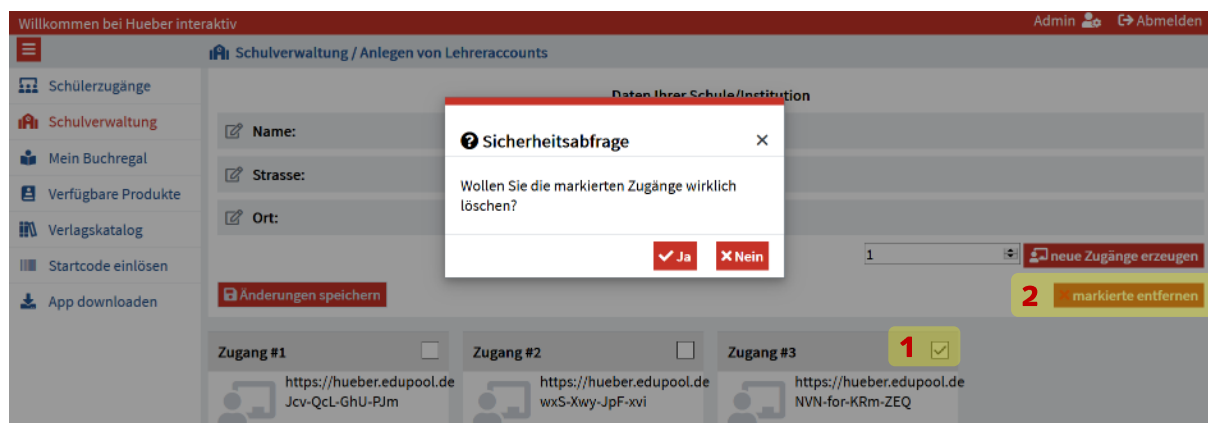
Willkommen bei Hueber interaktiv

Admin Abmelden

Schulverwaltung / Anlegen von Lehreraccounts

Schülerzugänge
Schulverwaltung
Mein Buchregal
Verfügbare Produkte
Verlagskatalog
Startcode einlösen
App downloaden

Daten Ihrer Schule/Institution

Name:

Strasse:

Ort:

1

neue Zugänge erzeugen

Änderungen speichern

2 markierte entfernen

Zugang #1
https://hueber.edupool.de
Jcv-QcL-GhU-PJm

Zugang #2
https://hueber.edupool.de
wxS-Xwy-JpF-xvi

Zugang #3
1
https://hueber.edupool.de
NVN-for-KRm-ZEQ

Sicherheitsabfrage ×

Wollen Sie die markierten Zugänge wirklich löschen?

Ja Nein